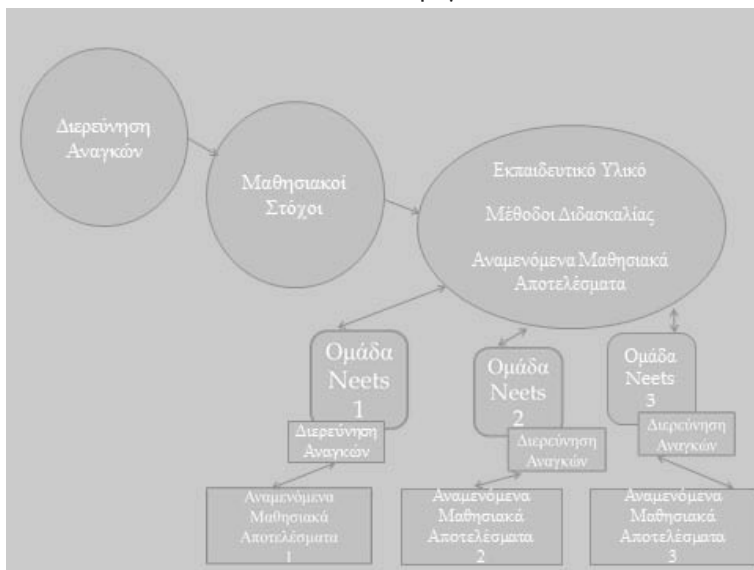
Διερεύνηση Αναγκών

Μαθησιακοί Στόχοι

Εκπαιδευτικό Υλικό

Μέθοδοι Διδασκαλίας

Αναμενόμενα Μαθησιακά Αποτελέσματα

Ομάδα Neets 1

Διερεύνηση Αναγκών

Αναμενόμενα Μαθησιακά Αποτελέσματα 1

Ομάδα Neets 2

Διερεύνηση Αναγκών

Αναμενόμενα Μαθησιακά Αποτελέσματα 2

Ομάδα Neets 3

Διερεύνηση Αναγκών

Αναμενόμενα Μαθησιακά Αποτελέσματα 3